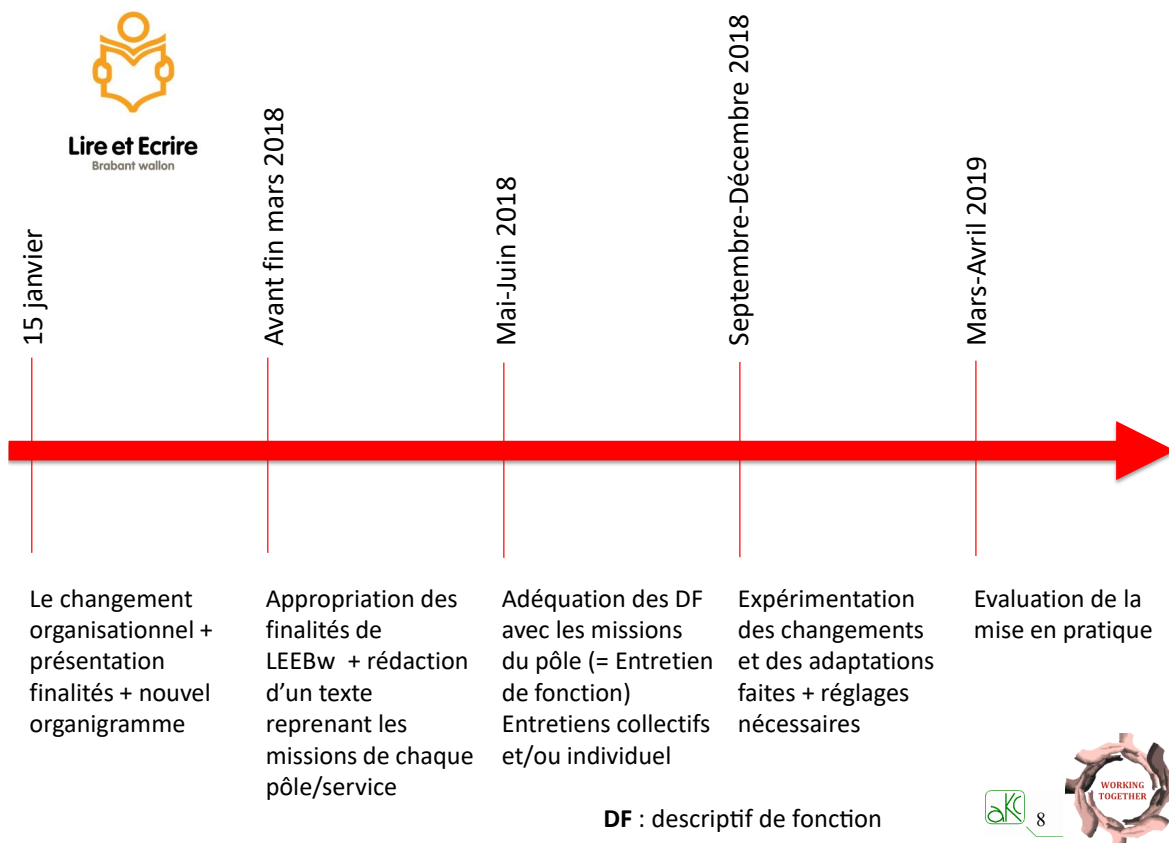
Lire et Ecrire
Brabant wallon

15 janvier

Avant fin mars 2018

Mai-Juin 2018

Septembre-Décembre 2018

Mars-Avril 2019

Le changement organisationnel + présentation finalités + nouvel organigramme

Appropriation des finalités de LEEBw + rédaction d'un texte reprenant les missions de chaque pôle/service

Adéquation des DF avec les missions du pôle (= Entretien de fonction) Entretiens collectifs et/ou individuel

Expérimentation des changements et des adaptations faites + réglages nécessaires

Evaluation de la mise en pratique

DF : descriptif de fonction

aK

8

WORKING TOGETHER